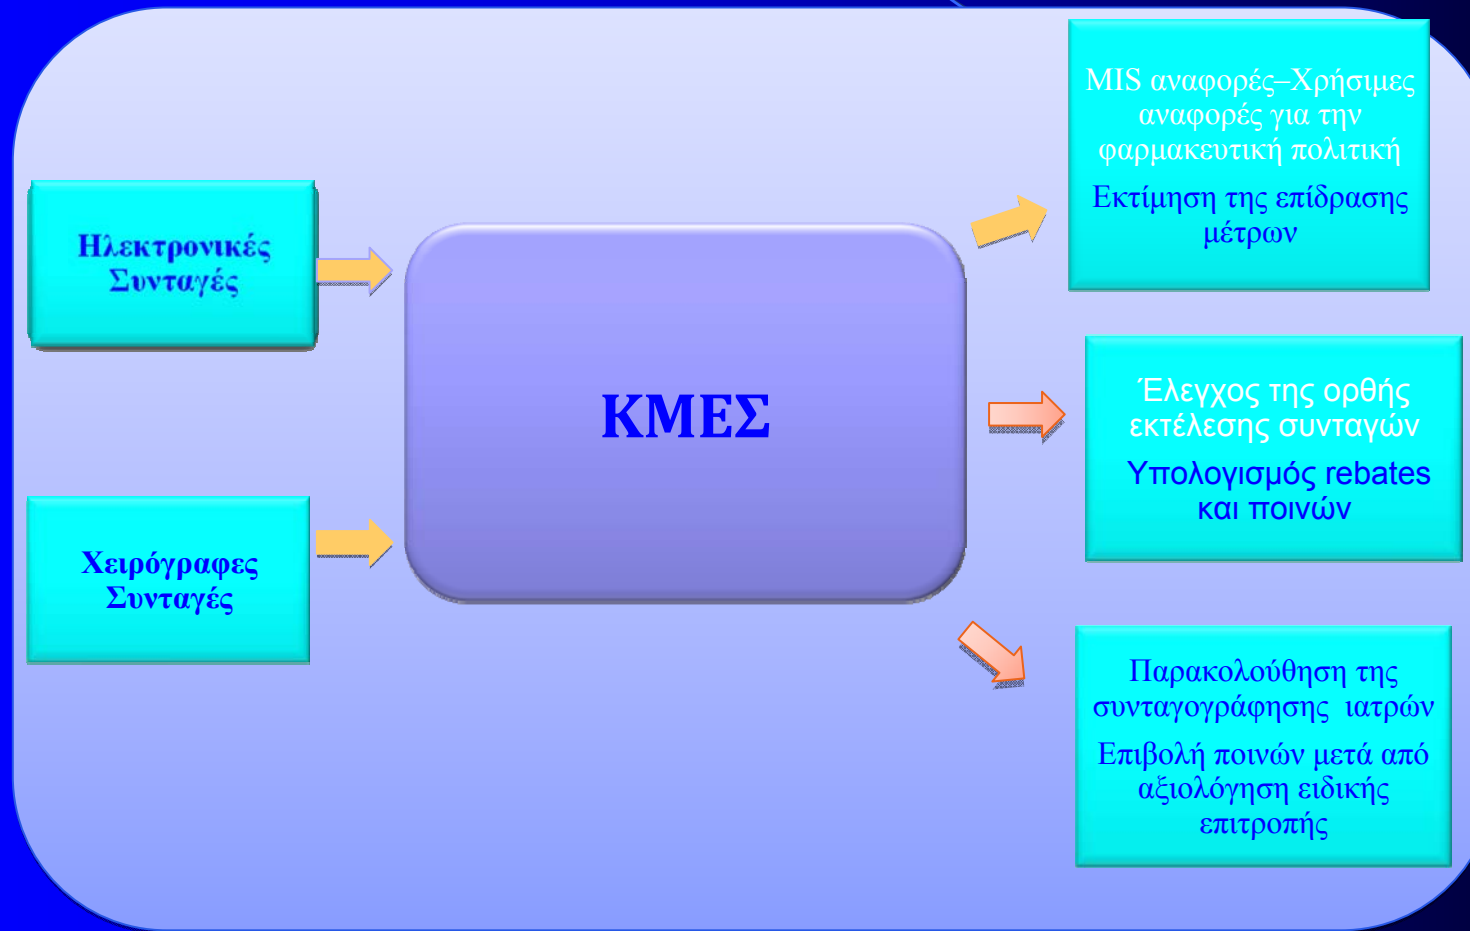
Ηλεκτρονικές Συνταγές

Χειρόγραφες Συνταγές

ΚΜΕΣ

MIS αναφορές–Χρήσιμες αναφορές για την φαρμακευτική πολιτική

Εκτίμηση της επίδρασης μέτρων

Έλεγχος της ορθής εκτέλεσης συνταγών

Υπολογισμός rebates και ποινών

Παρακολούθηση της συνταγογράφησης ιατρών

Επιβολή ποινών μετά από αξιολόγηση ειδικής επιτροπής